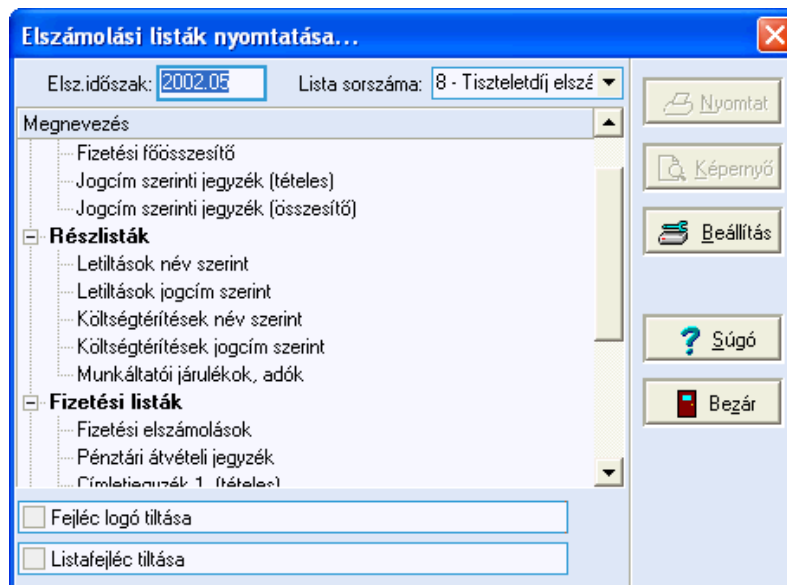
Elszámolási listák nyomtatása...

Elsz.időszak: 2002.05

Lista sorszáma: 8 - Tiszteletdíj elszá

Megnevezés

Fizetési főösszesítő

Jogcím szerinti jegyzék (tételes)

Jogcím szerinti jegyzék (összesítő)

Részlisták

Letiltások név szerint

Letiltások jogcím szerint

Költségtérítések név szerint

Költségtérítések jogcím szerint

Munkáltatói járulékok, adók

Fizetési listák

Fizetési elszámolások

Pénztári átvételi jegyzék

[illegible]

Fejléc logó tiltása

Listafejléc tiltása

Nyomtat

Képernyő

Beállítás

Súgó

Bezár